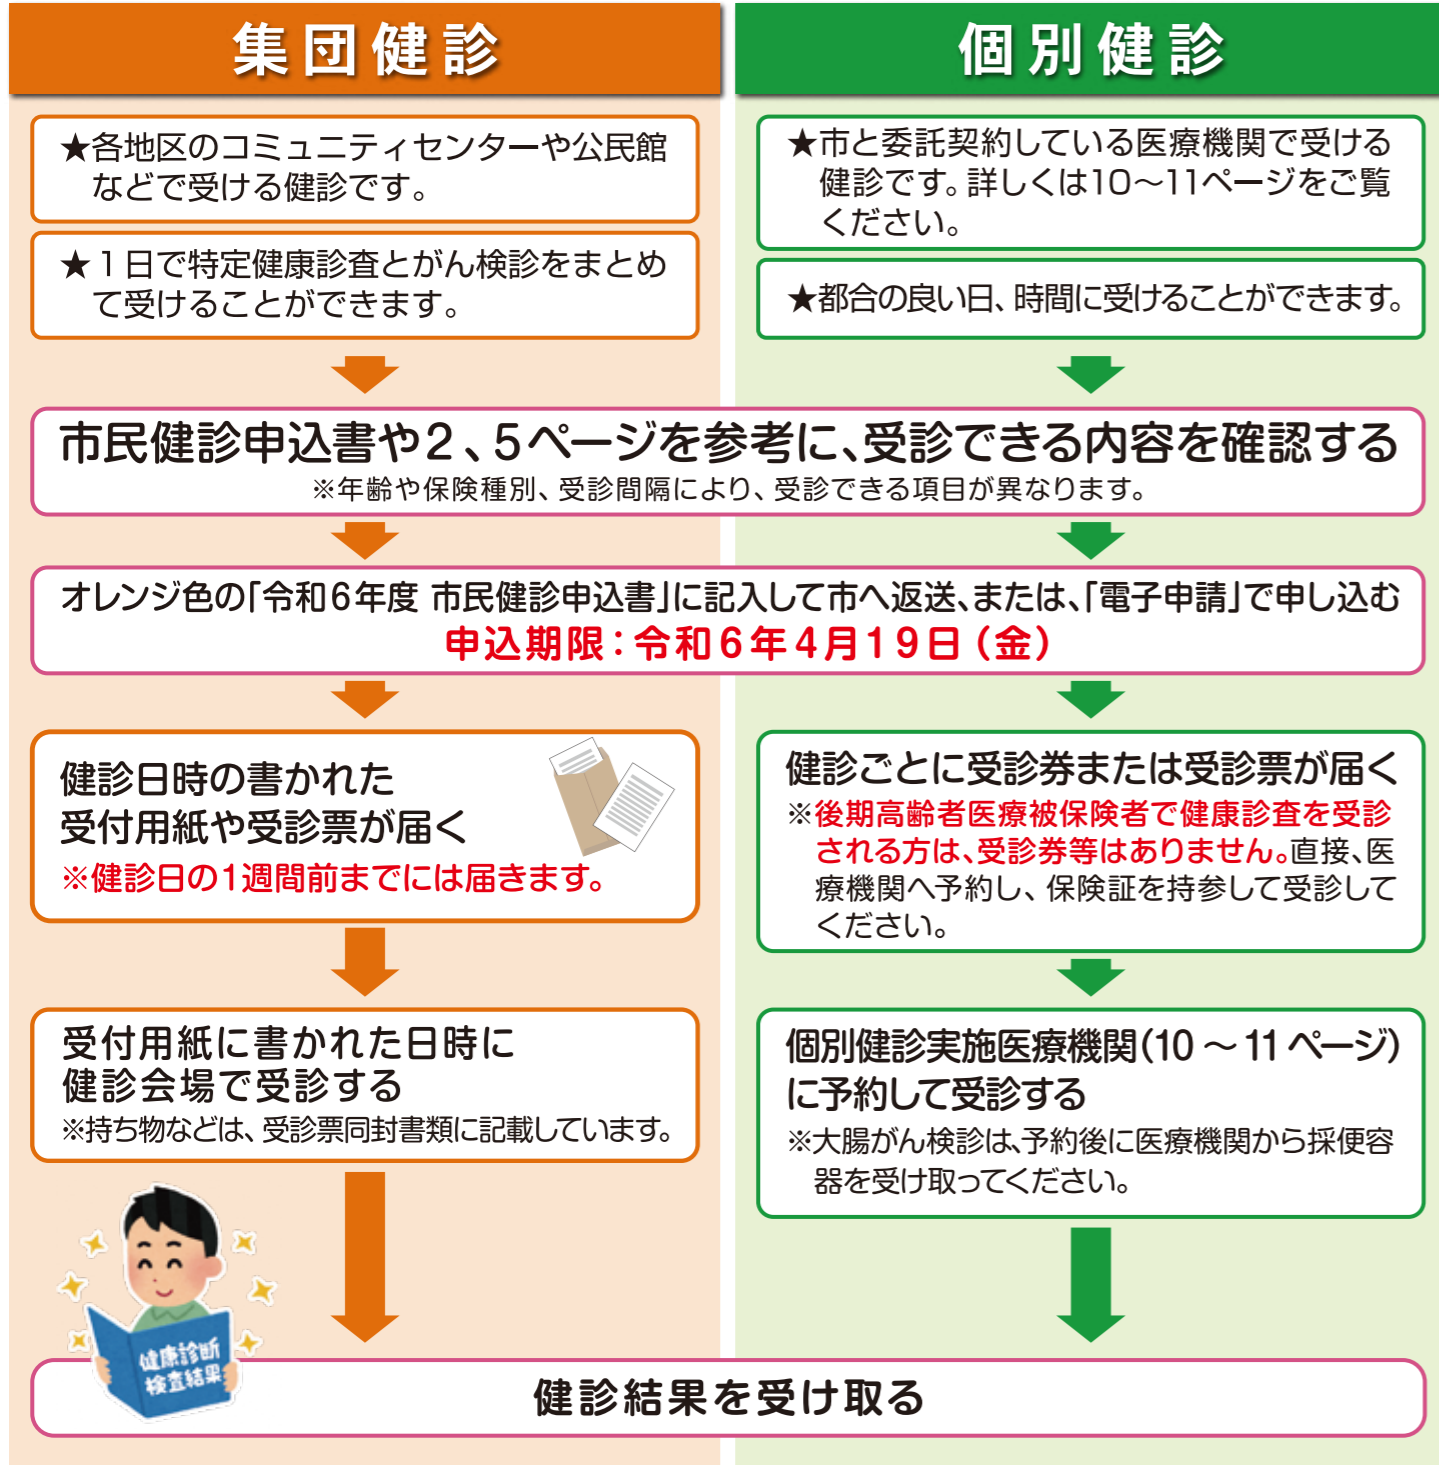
集団健診

個別健診

★各地区のコミュニティセンターや公民館などで受ける健診です。

★１日で特定健康診査とがん検診をまとめて受けることができます。

★市と委託契約している医療機関で受ける健診です。詳しくは10～11ページをご覧ください。

★都合の良い日、時間に受けることができます。

市民健診申込書や2、5ページを参考に、受診できる内容を確認する
※年齢や保険種別、受診間隔により、受診できる項目が異なります。

オレンジ色の「令和6年度 市民健診申込書」に記入して市へ返送、または、「電子申請」で申し込む
申込期限：令和６年４月１９日（金）

健診日時の書かれた受付用紙や受診票が届く
※健診日の1週間前までには届きます。

受付用紙に書かれた日時に健診会場で受診する
※持ち物などは、受診票同封書類に記載しています。

健診ごとに受診券または受診票が届く
※後期高齢者医療被保険者で健康診査を受診される方は、受診券等はありません。直接、医療機関へ予約し、保険証を持参して受診してください。

個別健診実施医療機関(10～11ページ)に予約して受診する
※大腸がん検診は、予約後に医療機関から採便容器を受け取ってください。

健康診断
検査結果

健診結果を受け取る